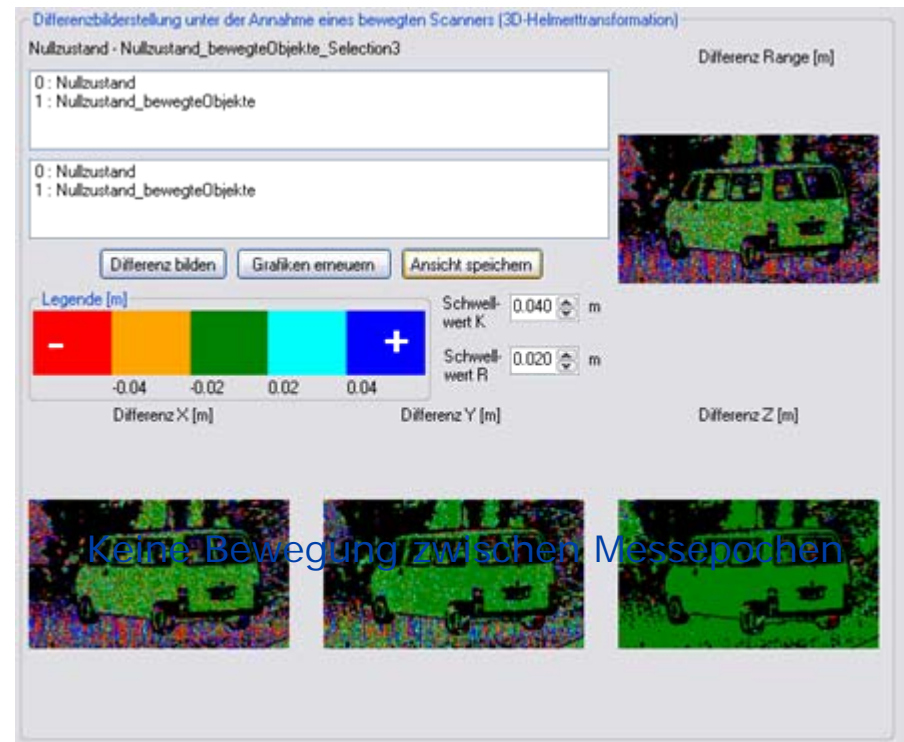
Differenzbilderstellung unter der Annahme eines bewegten Scanners (3D-Helmerttransformation)

Nullzustand - Nullzustand_bewegteObjekte_Selection3

Differenz Range [m]

0 : Nullzustand
1 : Nullzustand_bewegteObjekte

0 : Nullzustand
1 : Nullzustand_bewegteObjekte

Differenz bilden | Grafiken erneuern | Ansicht speichern

Legende [m]

-
+

-0.04 | -0.02 | 0.02 | 0.04

Schwellwert K 0.040 m

Schwellwert R 0.020 m

Differenz X [m]

Differenz Y [m]

Differenz Z [m]

Keine Bewegung zwischen Messepochen